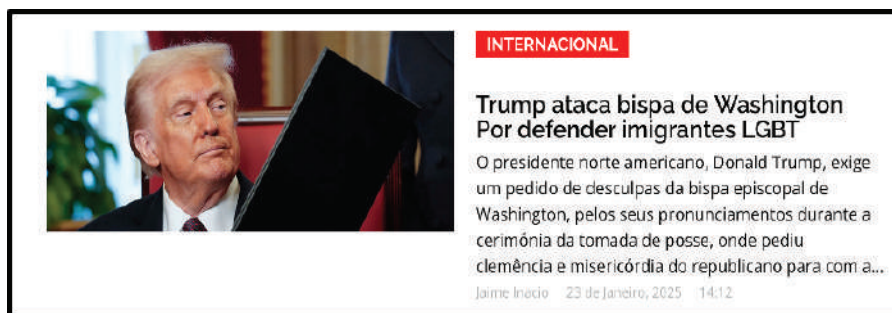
INTERNACIONAL

Trump ataca bispa de Washington Por defender imigrantes LGBT

O presidente norte americano, Donald Trump, exige um pedido de desculpas da bispa episcopal de Washington, pelos seus pronunciamentos durante a cerimónia da tomada de posse, onde pediu clemência e misericórdia do republicano para com a...

Jaime Inacio 23 de Janeiro, 2025 14:12